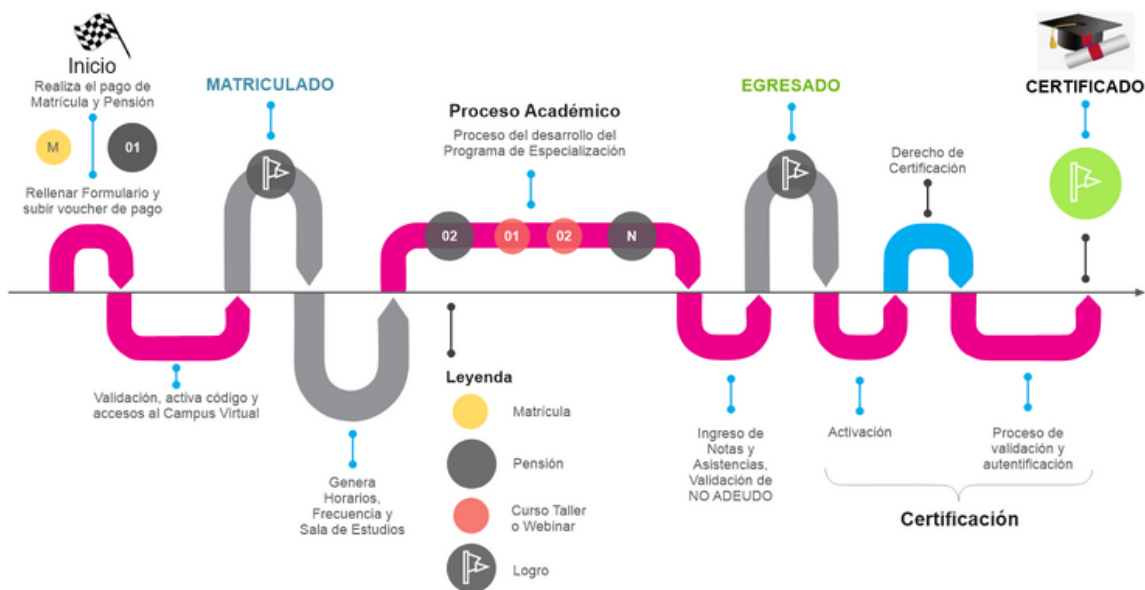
Inicio

Realiza el pago de Matrícula y Pensión

M

01

Rellenar Formulario y subir voucher de pago

MATRICULADO

Proceso Académico

Proceso del desarrollo del Programa de Especialización

02

01

02

N

EGRESADO

Derecho de Certificación

CERTIFICADO

Validación, activa código y accesos al Campus Virtual

Genera Horarios, Frecuencia y Sala de Estudios

Leyenda

Matrícula

Pensión

Curso Taller o Webinar

Logro

Ingreso de Notas y Asistencias, Validación de NO ADEUDO

Activación

Proceso de validación y autentificación

Certificación